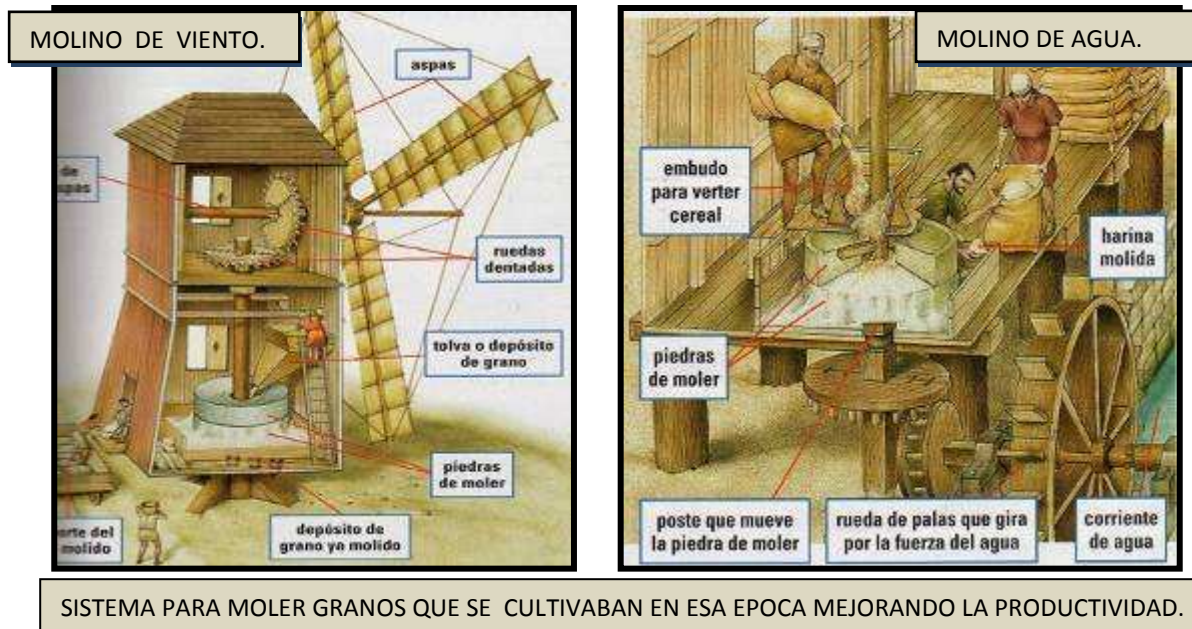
MOLINO DE VIENTO.

aspas

de aspas

ruedas dentadas

tolva o depósito de grano

piedras de moler

depósito de grano ya molido

orte del molido

MOLINO DE AGUA.

embudo para verter cereal

harina molida

piedras de moler

poste que mueve la piedra de moler

rueda de palas que gira por la fuerza del agua

corriente de agua

SISTEMA PARA MOLER GRANOS QUE SE CULTIVABAN EN ESA EPOCA MEJORANDO LA PRODUCTIVIDAD.